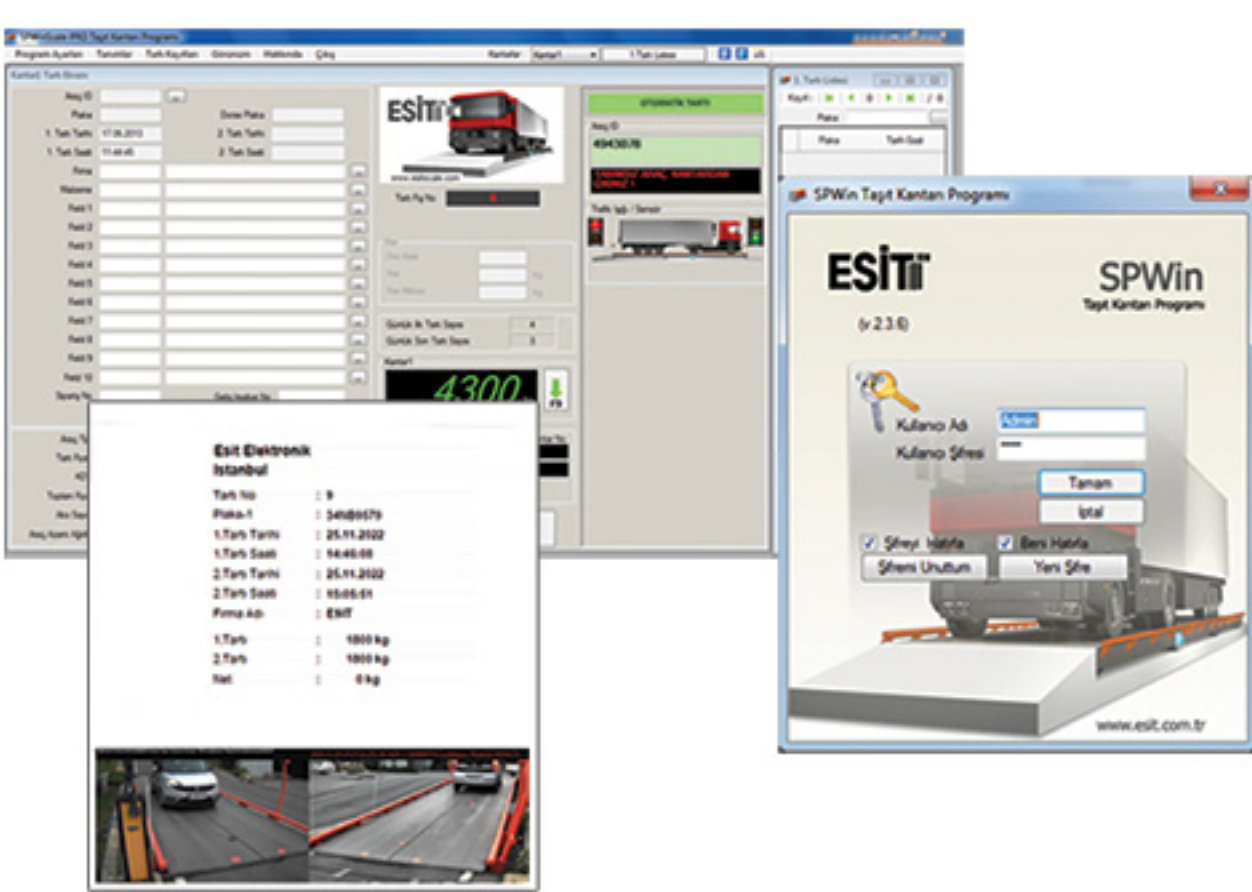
SPWinScale-PRO Taşıt Kantarı Programı

Program Ayarları  Tanımlar  Tartı Kayıtları  Görünüm  Hakkında  Çıkış

Kantar1: Tartı Ekranı

Araç ID
Plaka  Dorse Plaka
1. Tartı Tarihi 17.06.2013  2. Tartı Tarihi
1. Tartı Saati 11:44:45  2. Tartı Saati
Firma
Malzeme
Field 1
Field 2
Field 3
Field 4
Field 5
Field 6
Field 7
Field 8
Field 9
Field 10

ESİT

www.esitscale.com

Tartı Fiş No

OTOMATİK TARTI

Araç ID
49430076

Trafik Işığı / Sensör

Günlük İlk Tartı Sayısı 4
Günlük Son Tartı Sayısı 3

Kantar1
4300
F9

1. Tartı Listesi
Plaka
Plaka  Tartı Saati

SPWin Taşıt Kantarı Programı

ESİT

SPWin
Taşıt Kantarı Programı

(v 2.3.6)

Kullanıcı Adı  Admin
Kullanıcı Şifresi  *****
Tamam
İptal
Şifreyi Hatırla  Beni Hatırla
Şifremi Unuttum  Yeni Şifre

www.esit.com.tr

Esit Elektronik
İstanbul

Tartı No : 9
Plaka-1 : 34NB0579
1.Tartı Tarihi : 25.11.2022
1.Tartı Saati : 14:46:08
2.Tartı Tarihi : 25.11.2022
2.Tartı Saati : 15:05:51
Firma Adı : ESİT

1.Tartı : 1800 kg
2.Tartı : 1800 kg
Net : 0 kg